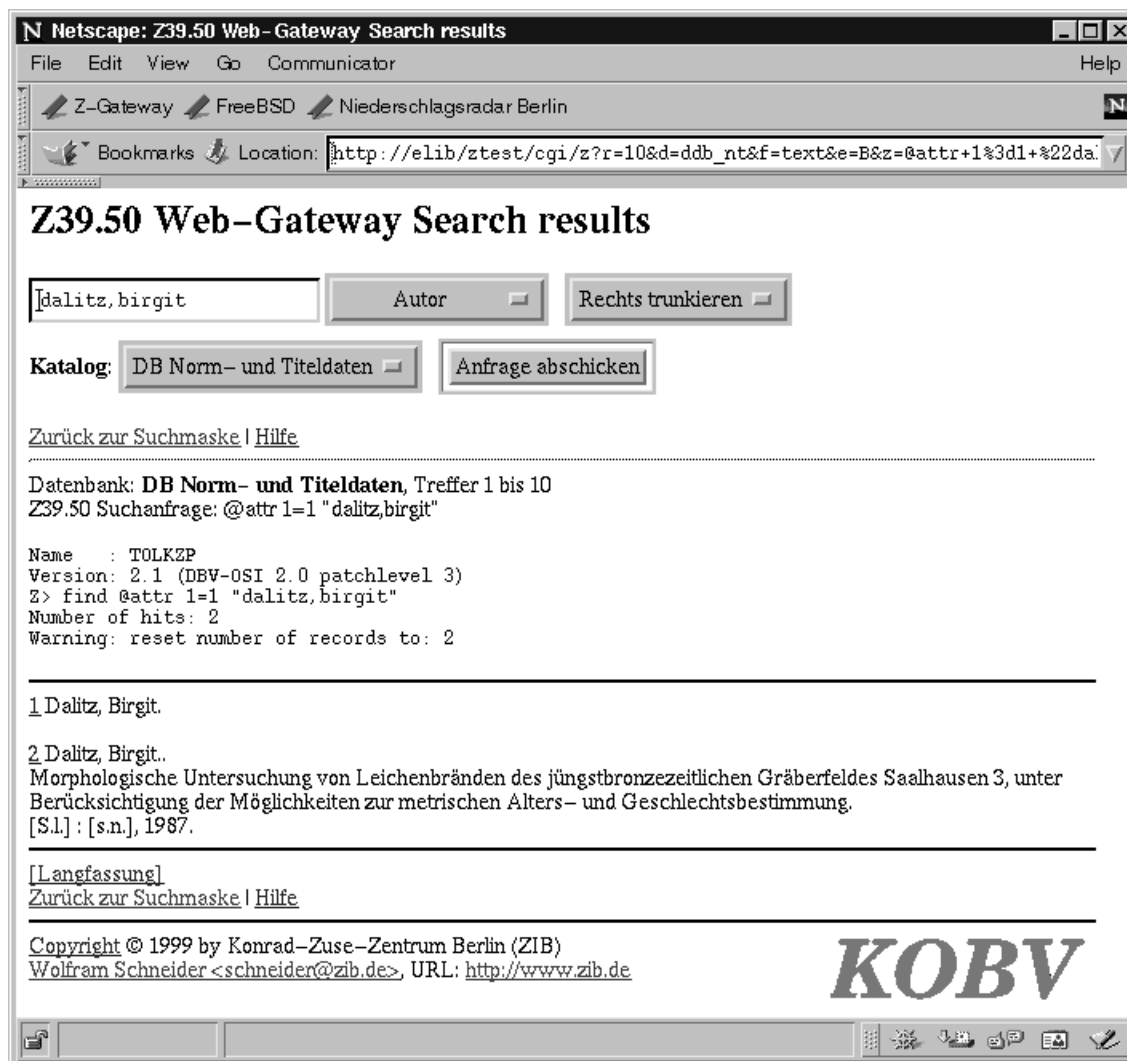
Netscape: Z39.50 Web-Gateway Search results

File Edit View Go Communicator Help

Z-Gateway FreeBSD Niederschlagsradar Berlin

Bookmarks Location: http://elib/ztest/cgi/z?r=10&d=ddb_nt&f=text&e=B&z=@attr+1%3d1+%22da

Z39.50 Web-Gateway Search results

dalitz, birgit | Autor | Rechts trunkieren

Katalog: DB Norm- und Titeldaten | Anfrage abschicken

Zurück zur Suchmaske | Hilfe

Datenbank: **DB Norm- und Titeldaten**, Treffer 1 bis 10
Z39.50 Suchanfrage: @attr 1=1 "dalitz,birgit"

Name : TOLKZP
Version: 2.1 (DBV-OSI 2.0 patchlevel 3)
Z> find @attr 1=1 "dalitz,birgit"
Number of hits: 2
Warning: reset number of records to: 2

1 Dalitz, Birgit.

2 Dalitz, Birgit..
Morphologische Untersuchung von Leichenbränden des jüngstbronzezeitlichen Gräberfeldes Saalhausen 3, unter Berücksichtigung der Möglichkeiten zur metrischen Alters- und Geschlechtsbestimmung.
[S.l.] : [s.n.], 1987.

[Langfassung]
Zurück zur Suchmaske | Hilfe

Copyright © 1999 by Konrad-Zuse-Zentrum Berlin (ZIB)
Wolfram Schneider <schneider@zib.de>, URL: http://www.zib.de

KOBV